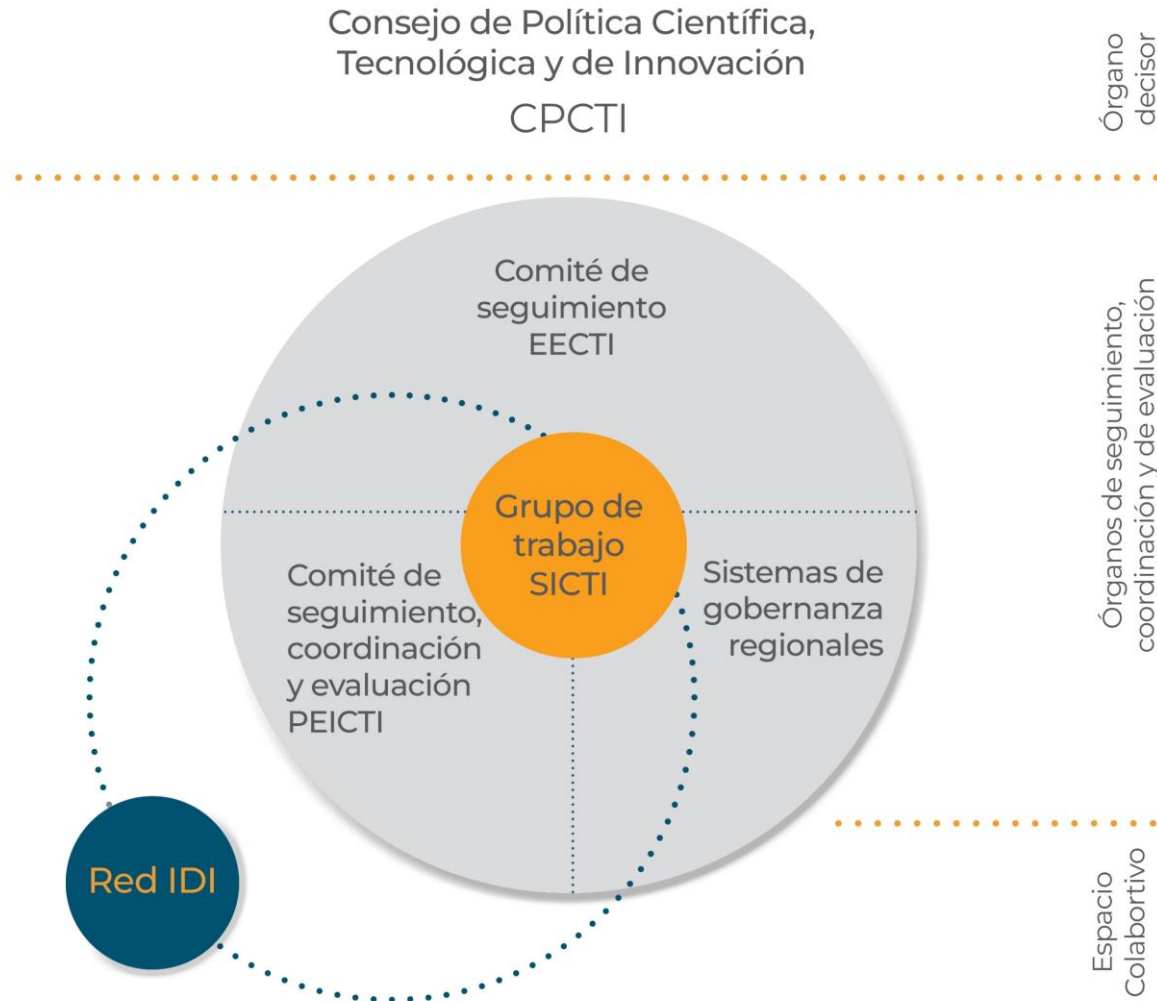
Consejo de Política Científica, Tecnológica y de Innovación
CPCTI

Órgano decisor

Comité de seguimiento EECTI

Grupo de trabajo SICTI

Comité de seguimiento, coordinación y evaluación PEICTI

Sistemas de gobernanza regionales

Órganos de seguimiento, coordinación y de evaluación

Red IDI

Espacio Colabortivo